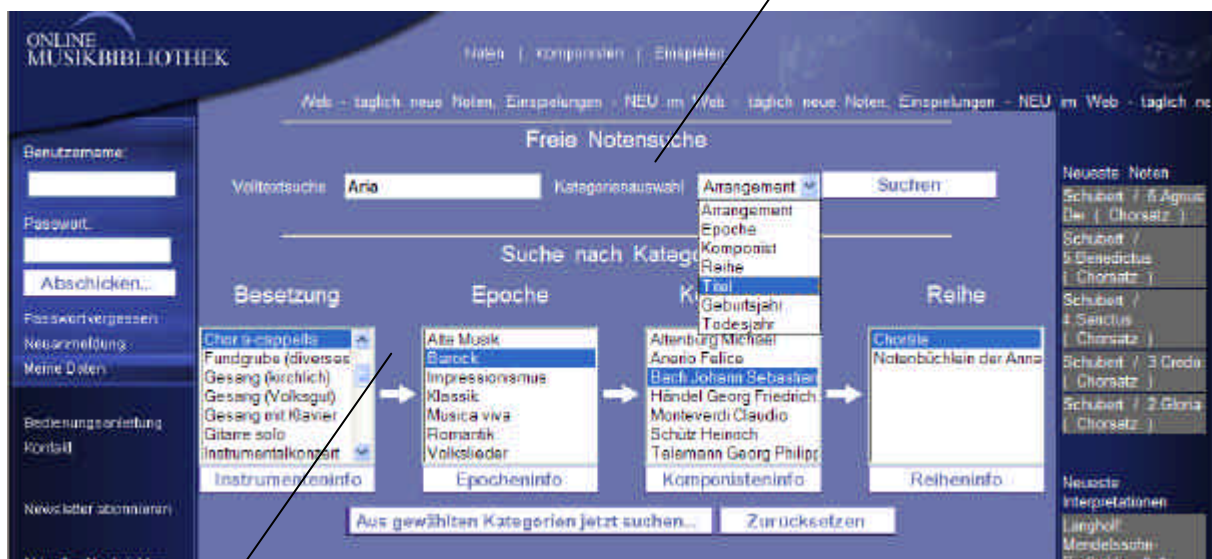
ONLINE MUSIKBIBLIOTHEK

Noten | Komponisten | Einspielen

Web - taglich neue Noten, Einspielungen - NEU im Web - taglich neue Noten, Einspielungen - NEU im Web - taglich ne

Freie Notensuche

Volltextsuche Aria Kategorienauswahl Arrangement Suchen

Arrangement
Epoche
Komponist
Reihe
Titel
Geburtsjahr
Todesjahr

Suche nach Katego

Besetzung

Chor a-cappella
Fundgrube (diverses
Gesang (kirchlich)
Gesang (Volksgut)
Gesang mit Klavier
Gitarre solo
Instrumentalkonzert

Instrumenteninfo

Epoche

Alte Musik
Barock
Impressionismus
Klassik
Musica viva
Romantik
Volkslieder

Epocheninfo

K

Altenburg Michael
Anerio Felice
Bach Johann Sebastian
Händel Georg Friedrich
Monteverdi Claudio
Schütz Heinrich
Telemann Georg Philipp

Komponisteninfo

Reihe

Choräle
Notenbüchlein der Anna

Reiheninfo

Aus gewählten Kategorien jetzt suchen... Zurücksetzen

Benutzername:

Passwort:

Abschicken...

Passwortvergessen
Neuanmeldung
Meine Daten

Bedienungsanleitung
Kontakt

Newsletter abonnieren

Neueste Noten

Schubert / 6.Agnus Dei ( Chorsatz )
Schubert / 5.Benedictus ( Chorsatz )
Schubert / 4.Sanctus ( Chorsatz )
Schubert / 3.Credo ( Chorsatz )
Schubert / 2.Gloria ( Chorsatz )

Neueste Interpretationen

Langholf: Mendelssohn-